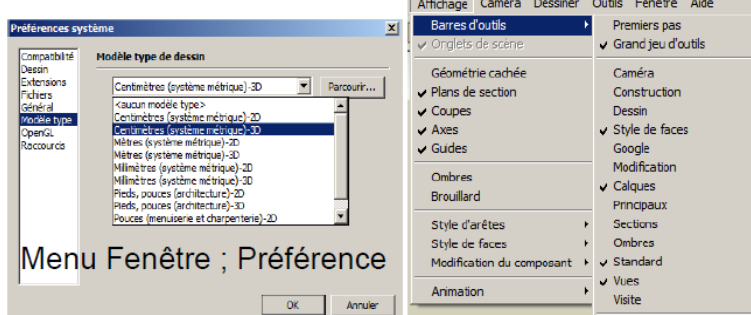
Préférences système

Compatibilité
Dessin
Extensions
Fichiers
Général
Modèle type
OpenGL
Raccourcis

Modèle type de dessin

Centimètres (système métrique)-3D
Parcourir...

<aucun modèle type>
Centimètres (système métrique)-2D
Centimètres (système métrique)-3D
Mètres (système métrique)-2D
Mètres (système métrique)-3D
Millimètres (système métrique)-2D
Millimètres (système métrique)-3D
Pieds, pouces (architecture)-2D
Pieds, pouces (architecture)-3D
Pouces (menuiserie et charpenterie)-2D

Menu Fenêtre ; Préférence

OK
Annuler

Affichage Caméra Dessiner Outils Fenêtre Aide

Barres d'outils
Onglets de scène
Géométrie cachée
Plans de section
Coupes
Axes
Guides
Ombres
Brouillard
Style d'arêtes
Style de faces
Modification du composant
Animation

Premiers pas
Grand jeu d'outils
Caméra
Construction
Dessin
Style de faces
Google
Modification
Calques
Principaux
Sections
Ombres
Standard
Vues
Visite